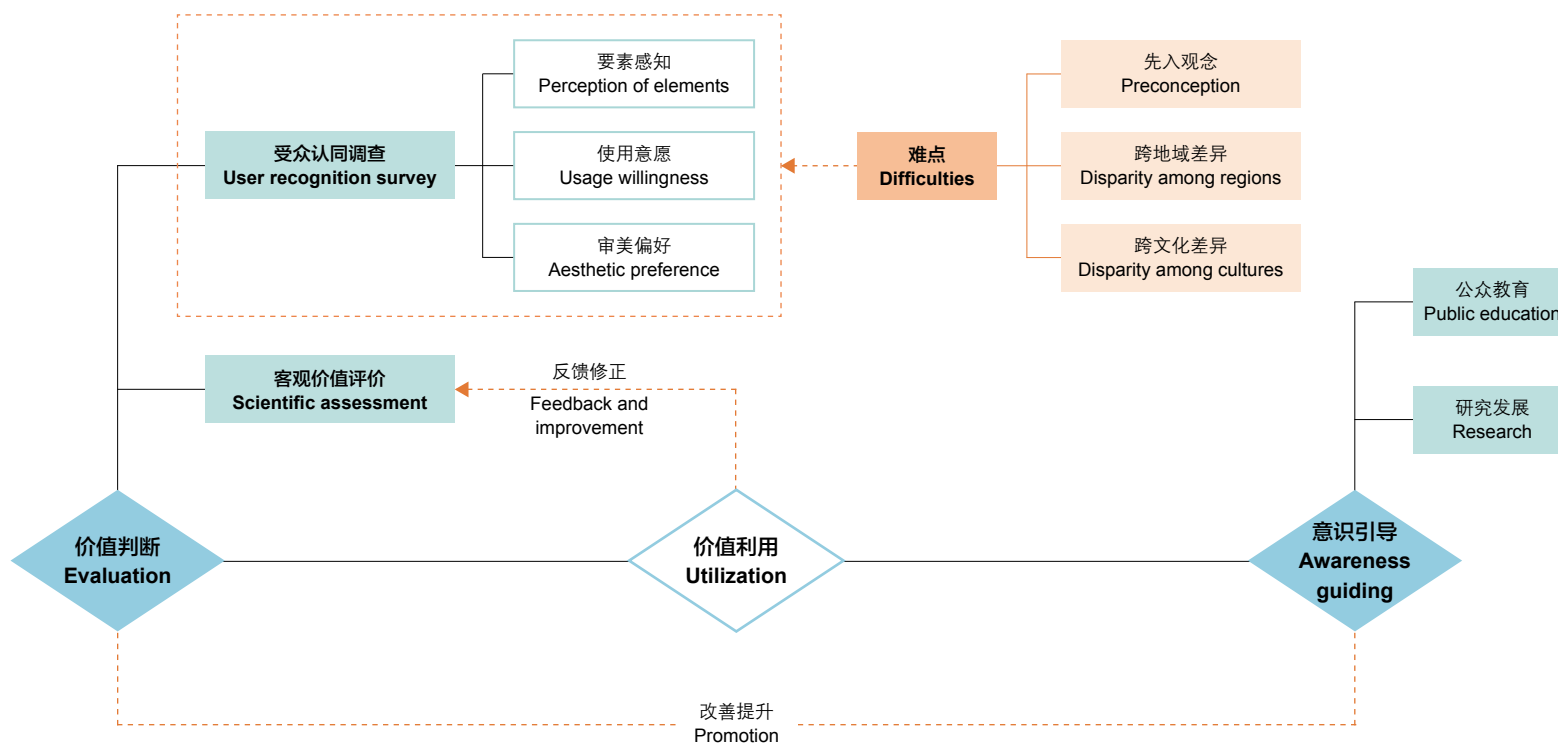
要素感知
Perception of elements

受众认同调查
User recognition survey

使用意愿
Usage willingness

审美偏好
Aesthetic preference

难点
Difficulties

先入观念
Preconception

跨地域差异
Disparity among regions

跨文化差异
Disparity among cultures

公众教育
Public education

研究发展
Research

客观价值评价
Scientific assessment

反馈修正
Feedback and improvement

价值判断
Evaluation

价值利用
Utilization

意识引导
Awareness guiding

改善提升
Promotion